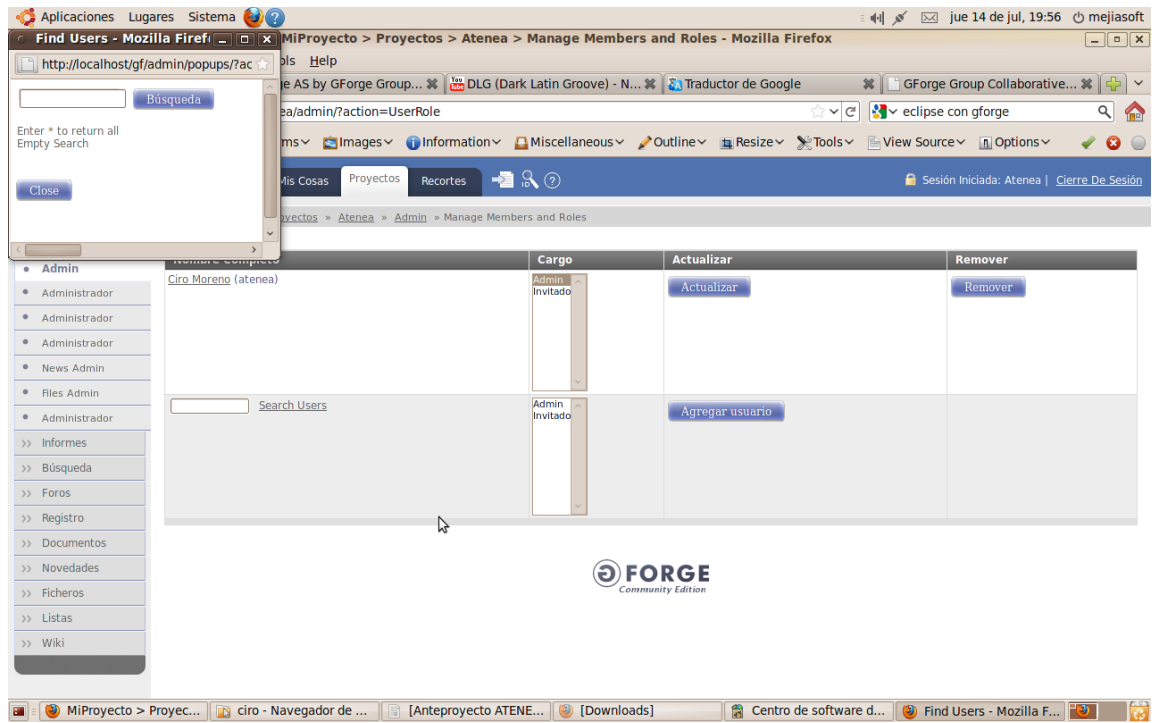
Aplicaciones Lugares Sistema
jue 14 de jul, 19:56 mejiasoft

Find Users - Mozilla Firef
http://localhost/gf/admin/popups/?ac
Búsqueda
Enter * to return all
Empty Search
Close

MiProyecto > Proyectos > Atenea > Manage Members and Roles - Mozilla Firefox
ols Help
e AS by GForge Group... DLG (Dark Latin Groove) - N... Traductor de Google GForge Group Collaborative...
ea/admin/?action=UserRole
eclipse con gforge
ms Images Information Miscellaneous Outline Resize Tools View Source Options
Mis Cosas Proyectos Recortes
Sesión Iniciada: Atenea | Cierre De Sesión
royectos » Atenea » Admin » Manage Members and Roles

Admin
Administrador
Administrador
Administrador
News Admin
Files Admin
Administrador
Informes
Búsqueda
Foros
Registro
Documentos
Novedades
Ficheros
Listas
Wiki

| Nombre Completo | Cargo | Actualizar | Remover |
|---|---|---|---|
| Ciro Moreno (atenea) | Admin Invitado | Actualizar | Remover |
| Search Users | Admin Invitado | Agregar usuario | |

FORGE
Community Edition

MiProyecto > Proyec... ciro - Navegador de ... [Anteproyecto ATENE... [Downloads] Centro de software d... Find Users - Mozilla F...